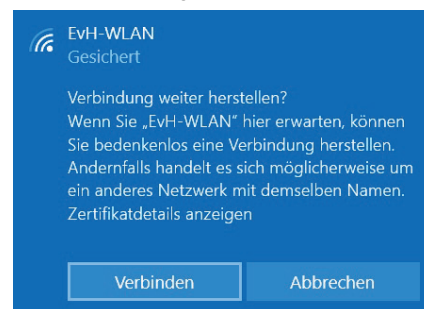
EvH-WLAN
Gesichert

Verbindung weiter herstellen?
Wenn Sie „EvH-WLAN" hier erwarten, können Sie bedenkenlos eine Verbindung herstellen. Andernfalls handelt es sich möglicherweise um ein anderes Netzwerk mit demselben Namen.
Zertifikatdetails anzeigen

Verbinden
Abbrechen